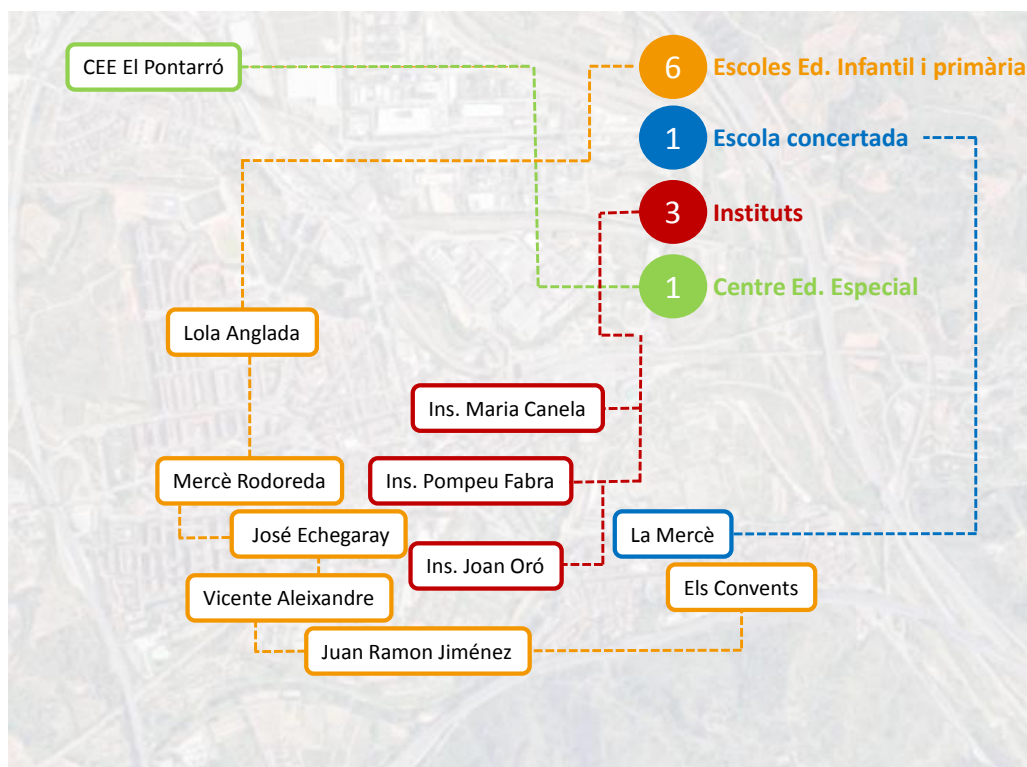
CEE El Pontarró

6 Escoles Ed. Infantil i primària

1 Escola concertada

3 Instituts

1 Centre Ed. Especial

Lola Anglada

Ins. Maria Canela

Mercè Rodoreda

Ins. Pompeu Fabra

José Echegaray

La Mercè

Ins. Joan Oró

Vicente Aleixandre

Els Convents

Juan Ramon Jiménez